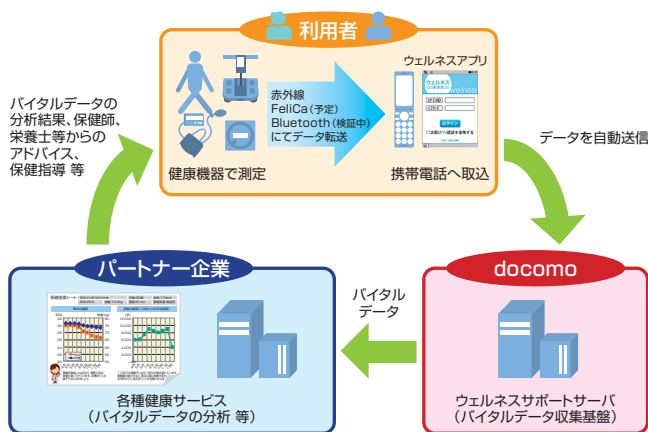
利用者

ウェルネスアプリ

赤外線
FeliCa（予定）
Bluetooth（検証中）
にてデータ転送

ウェルネス
wellness
ログイン

健康機器で測定

携帯電話へ取込

バイタルデータの分析結果、保健師、栄養士等からのアドバイス、保健指導 等

データを自動送信

パートナー企業

docomo

バイタルデータ

各種健康サービス
（バイタルデータの分析 等）

ウェルネスサポートサーバ
（バイタルデータ収集基盤）